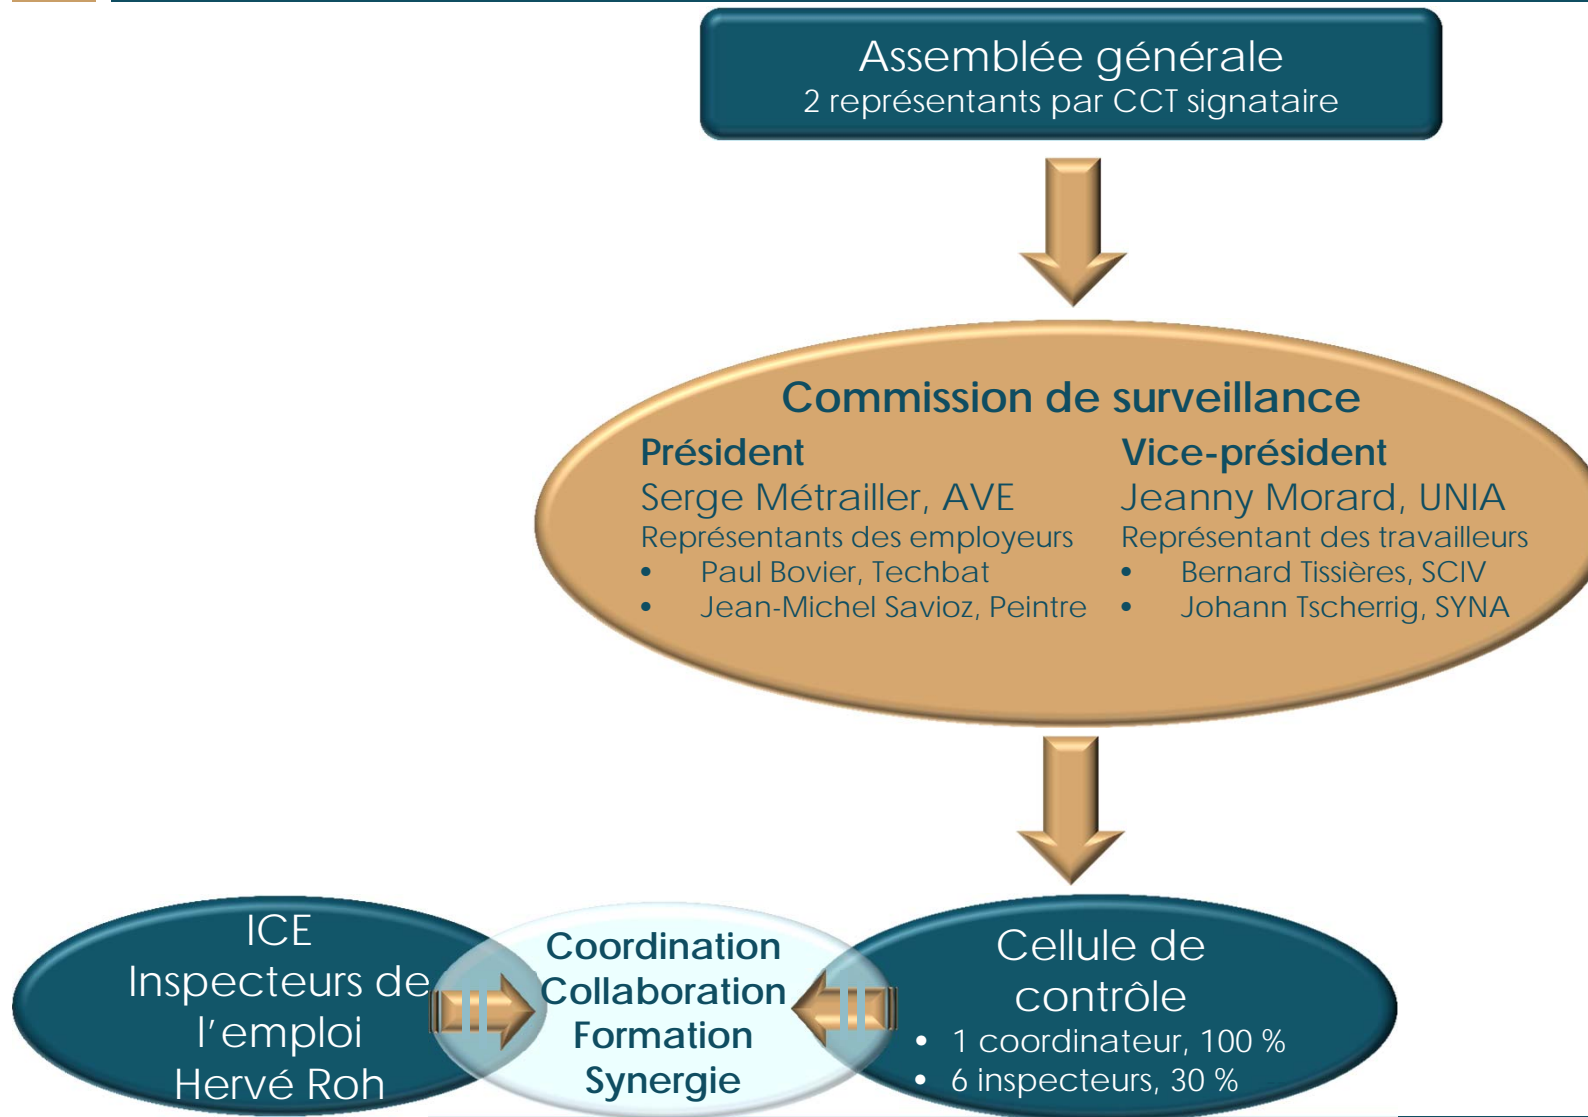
Assemblée générale
2 représentants par CCT signataire

Commission de surveillance

Président
Serge Métrailler, AVE
Représentants des employeurs
• Paul Bovier, Techbat
• Jean-Michel Savioz, Peintre

Vice-président
Jeanny Morard, UNIA
Représentant des travailleurs
• Bernard Tissières, SCIV
• Johann Tscherrig, SYNA

ICE
Inspecteurs de l'emploi
Hervé Roh

Coordination
Collaboration
Formation
Synergie

Cellule de contrôle
• 1 coordinateur, 100 %
• 6 inspecteurs, 30 %